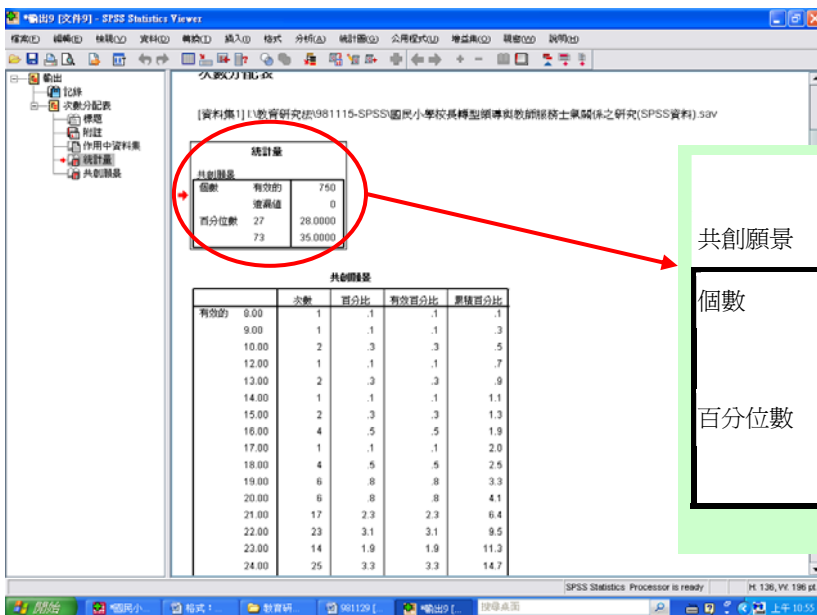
*輸出9 [文件9] - SPSS Statistics Viewer

檔案(F) 編輯(E) 檢視(V) 資料(D) 轉換(T) 插入(I) 格式 分析(A) 統計圖(G) 公用程式(U) 增益集(O) 視窗(W) 說明(H)

輸出
記錄
次數分配表
標題
附註
作用中資料集
統計量
共創願景

次數分配表

[資料集1] I:\教育研究\981115-SPSS\國民小學校長轉型領導與教師服務士氣關係之研究(SPSS資料).sav

統計量

共創願景

| | | |
|---|---|---|
| 個數 | 有效的 | 750 |
| | 遺漏值 | 0 |
| 百分位數 | 27 | 28.0000 |
| | 73 | 35.0000 |

共創願景

共創願景

個數

百分位數

共創願景

| | | 次數 | 百分比 | 有效百分比 | 累積百分比 |
|---|---|---|---|---|---|
| 有效的 | 8.00 | 1 | .1 | .1 | .1 |
| | 9.00 | 1 | .1 | .1 | .3 |
| | 10.00 | 2 | .3 | .3 | .5 |
| | 12.00 | 1 | .1 | .1 | .7 |
| | 13.00 | 2 | .3 | .3 | .9 |
| | 14.00 | 1 | .1 | .1 | 1.1 |
| | 15.00 | 2 | .3 | .3 | 1.3 |
| | 16.00 | 4 | .5 | .5 | 1.9 |
| | 17.00 | 1 | .1 | .1 | 2.0 |
| | 18.00 | 4 | .5 | .5 | 2.5 |
| | 19.00 | 6 | .8 | .8 | 3.3 |
| | 20.00 | 6 | .8 | .8 | 4.1 |
| | 21.00 | 17 | 2.3 | 2.3 | 6.4 |
| | 22.00 | 23 | 3.1 | 3.1 | 9.5 |
| | 23.00 | 14 | 1.9 | 1.9 | 11.3 |
| | 24.00 | 25 | 3.3 | 3.3 | 14.7 |

SPSS Statistics Processor is ready | H: 136, W: 196 pt

開始 | *國民小... | 格式 : ... | 教育研... | 981129 [... | *輸出9 [... | 搜尋桌面 | 上午 10:55